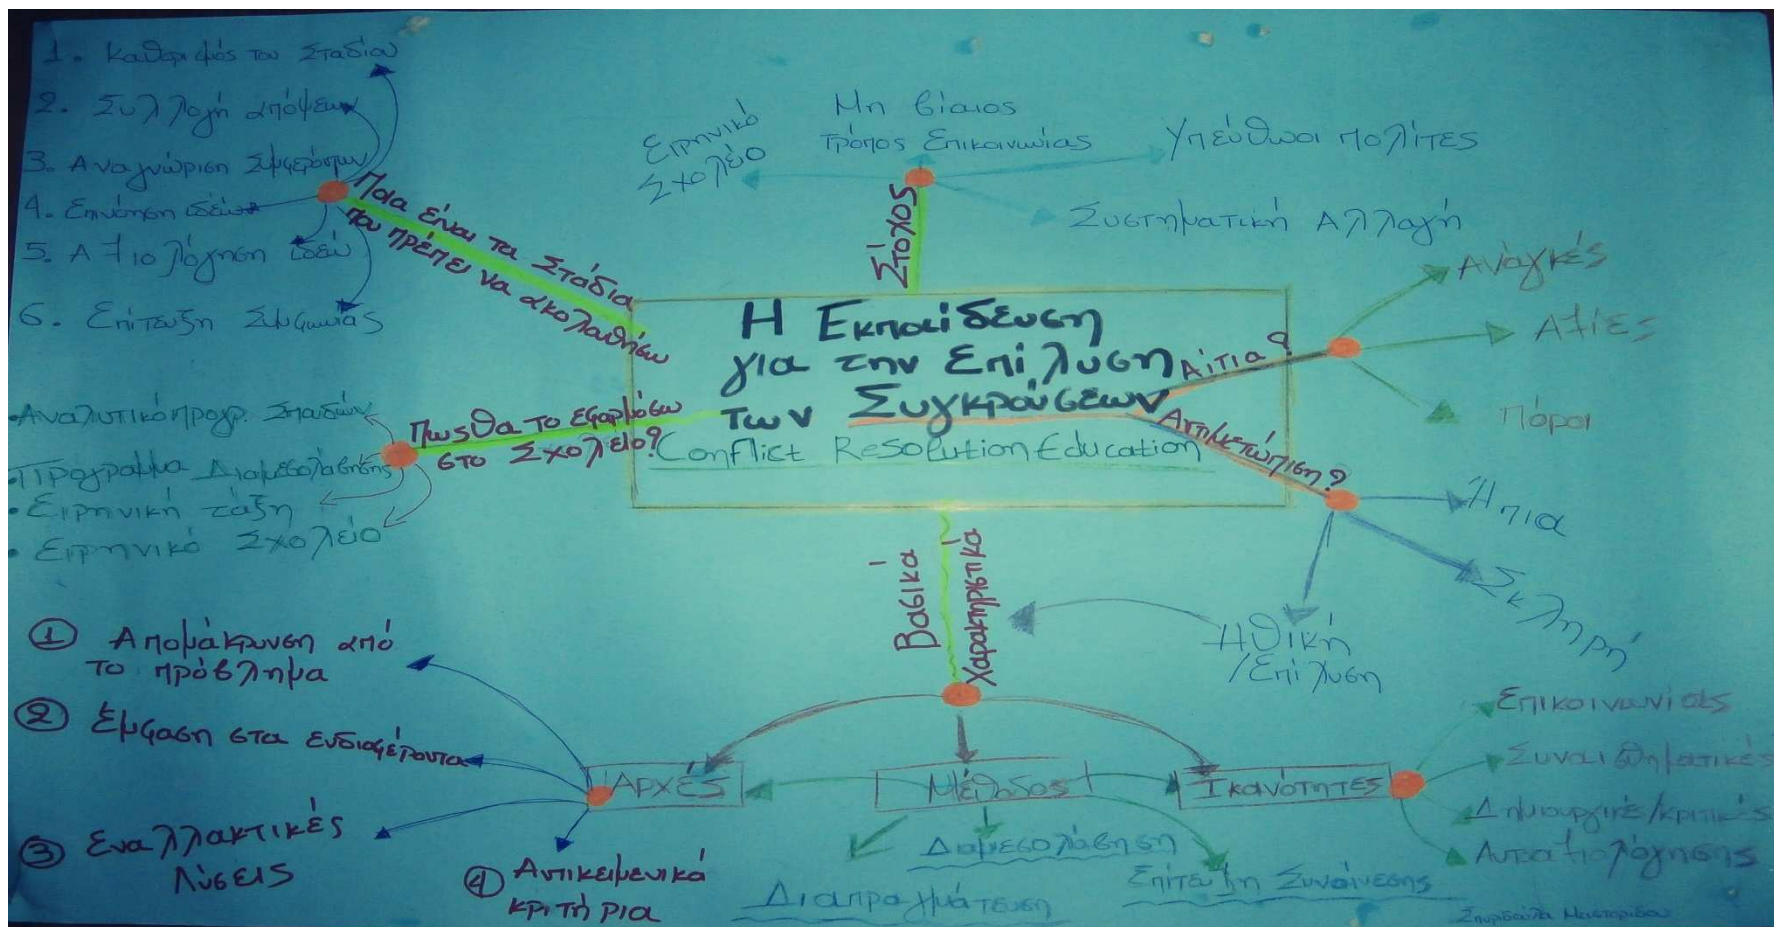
Η Εκπαίδευση για την Επίλυση Των Συγκρούσεων
Conflict Resolution Education

Ποια είναι τα στάδια που πρέπει να ακολουθήσω

1. Καθορισμός του Σταδίου
2. Συλλογή απόψεων
3. Αναγνώριση Συμφερόντων
4. Επινόηση ιδεών
5. Αξιολόγηση ιδεών
6. Επίτευξη Συμφωνίας

Στόχος

Μη βίαιος Τρόπος Επικοινωνίας
Ειρηνικό Σχολείο
Υπεύθυνοι πολίτες
Συστηματική Αλλαγή

Αιτία?
Ανάγκες
Αξίες
Πόροι

Αντιμετώπιση?
Ήπια
Σκληρή
Ηθική /Επίλυση

Πως θα το εφαρμόσω στο Σχολείο?
•Αναλυτικό πρόγρ. Σπουδών
•Πρόγραμμα Διαμεσολάβησης
•Ειρηνική τάξη
•Ειρηνικό Σχολείο

Βασικά Χαρακτηριστικά

Αρχές
① Απομάκρυνση από το πρόβλημα
② Έμφαση στα ενδιαφέροντα
③ Εναλλακτικές λύσεις
④ Αντικειμενικά κριτήρια

Μέθοδος
Διαπραγμάτευση
Διαμεσολάβηση
Επίτευξη Συναίνεσης

Ικανότητες
Επικοινωνίας
Συναισθηματικές
Δημιουργικές/κριτικές
Αυτοαξιολόγησης

Σπυριδούλα Νεστορίδου